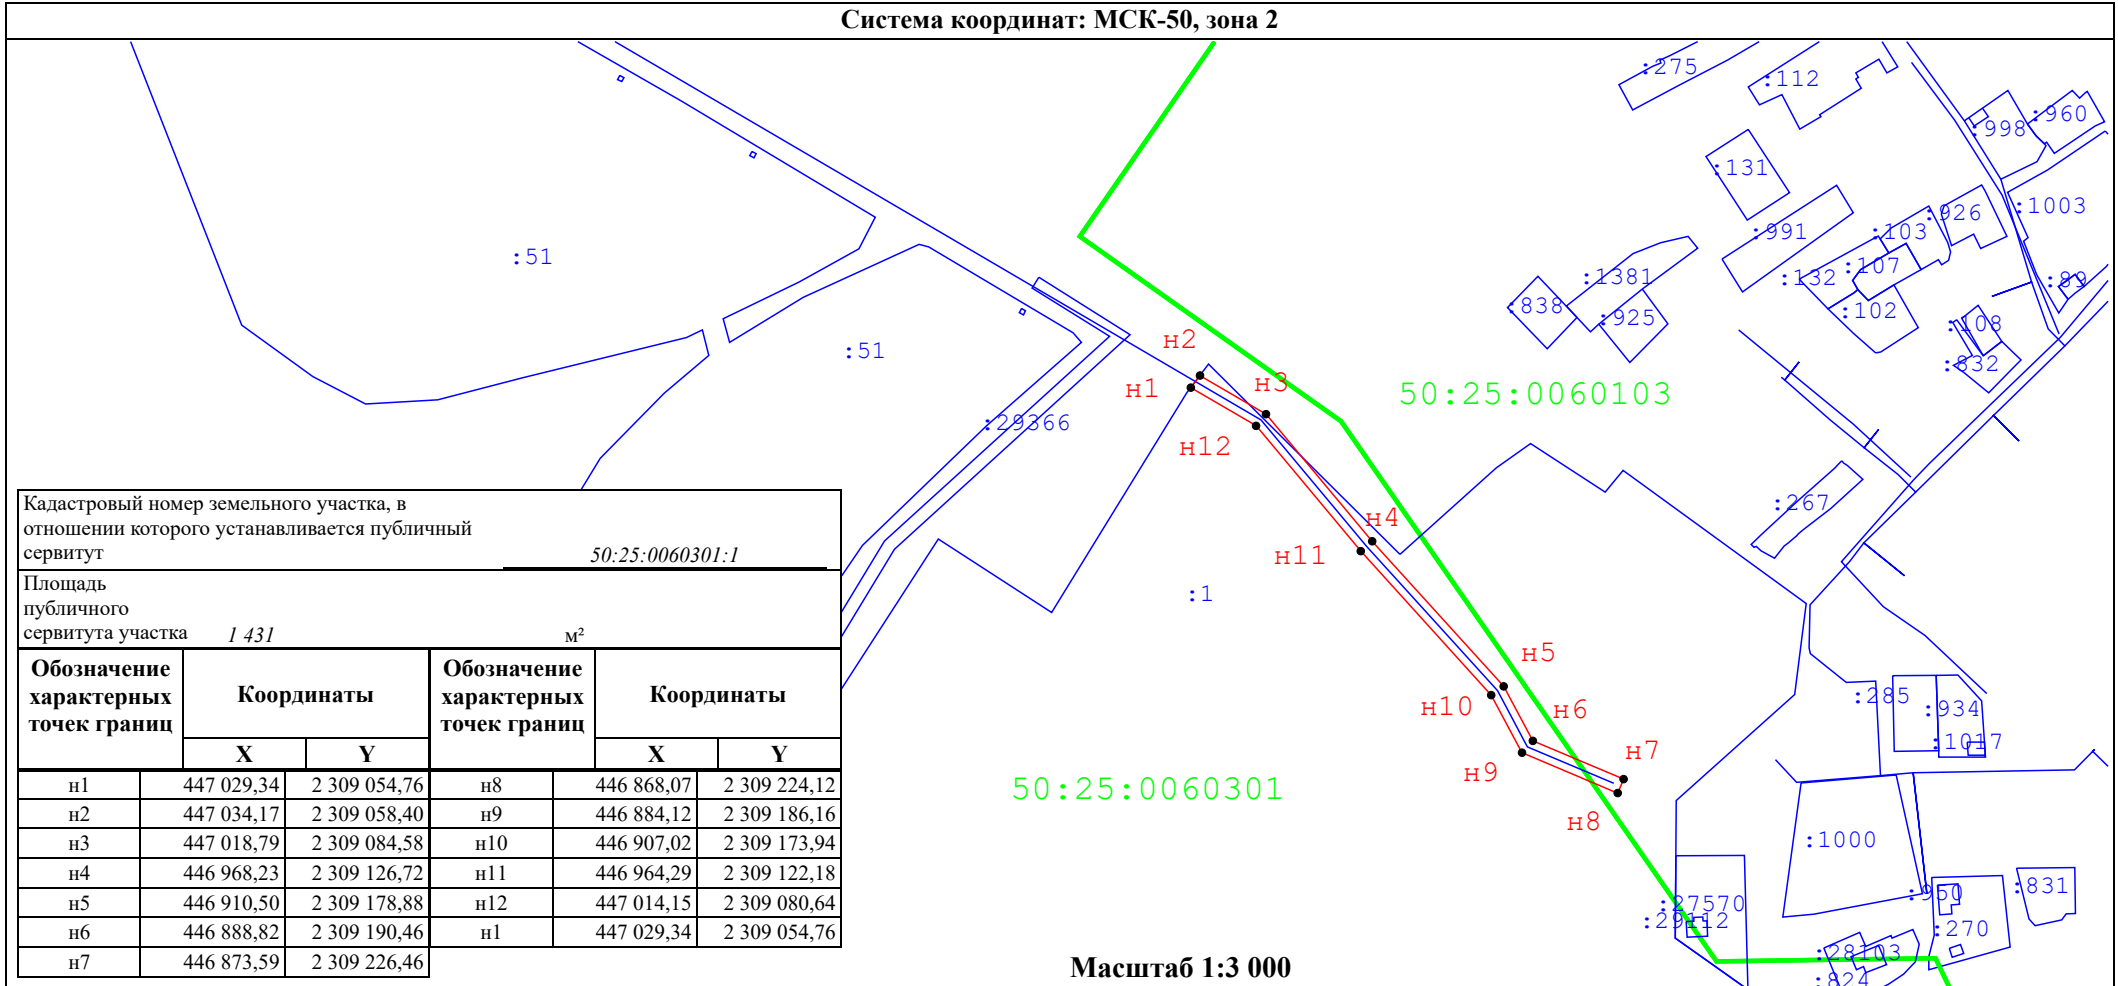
Система координат: МСК-50, зона 2

:275
:112
:998
:960
:131
:1003
:991
:103
:926
:1381
:132
:107
:89
:838
:925
:102
:108
:832
:51
:51
н2
н1
н3
50:25:0060103
:29366
н12
:267
н4
н11
:1
н5
н10
н6
:285
:934
:1017
н7
н9
50:25:0060301
н8
:1000
:950
:831
:27570
:29112
:270
:28103
:824

Кадастровый номер земельного участка, в отношении которого устанавливается публичный сервитут 50:25:0060301:1

Площадь публичного сервитута участка 1 431 м²

| Обозначение характерных точек границ | Координаты X | Координаты Y | Обозначение характерных точек границ | Координаты X | Координаты Y |
|---|---|---|---|---|---|
| н1 | 447 029,34 | 2 309 054,76 | н8 | 446 868,07 | 2 309 224,12 |
| н2 | 447 034,17 | 2 309 058,40 | н9 | 446 884,12 | 2 309 186,16 |
| н3 | 447 018,79 | 2 309 084,58 | н10 | 446 907,02 | 2 309 173,94 |
| н4 | 446 968,23 | 2 309 126,72 | н11 | 446 964,29 | 2 309 122,18 |
| н5 | 446 910,50 | 2 309 178,88 | н12 | 447 014,15 | 2 309 080,64 |
| н6 | 446 888,82 | 2 309 190,46 | н1 | 447 029,34 | 2 309 054,76 |
| н7 | 446 873,59 | 2 309 226,46 | | | |

Масштаб 1:3 000